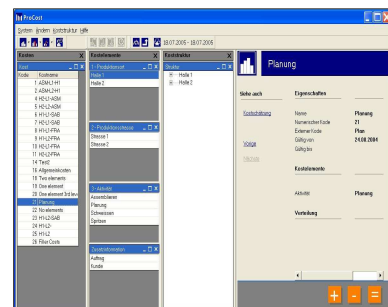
ProCost

System Ändern Kostrstruktur Hilfe

18.07.2005 - 18.07.2005

Ebenen

Kostenelemente

Kostrstruktur

| Kode | Kostname |
|---|---|
| 1 | ABM-LHH1 |
| 2 | ABM-LHH1 |
| 4 | H1-L2-ABM |
| 5 | H1-L2-ABM |
| 6 | H1-L2-SAB |
| 7 | H1-L1-SAB |
| 8 | H1-L2-FRA |
| 9 | H1-L2-FRA |
| 10 | H1-L1-FRA |
| 11 | H1-L2-FRA |
| 14 | Test2 |
| 18 | Allgemeinkosten |
| 19 | Two elements |
| 19 | One element |
| 20 | One element 3rd lev |
| 21 | Planung |
| 22 | No elements |
| 23 | H1-L2-SAB |
| 24 | H1-L2- |
| 25 | H1-L2- |
| 26 | Filter Costs |

1 - Produktionsort
Halle 1
Halle 2

2 - Produktionsanlage
Strasse 1
Strasse 2

3 - Aktivität
Assemblieren
Planung
Schweissen
Spritzen

Kostinformation
Auftrag
Kunde

Struktur
Halle 1
Halle 2

Planung

Siehe auch

Kostenhaltung

Vorgabe

Eigenschaften

Name Planung
Numerischer Kode 21
Externer Kode Plan
Gültig von 24.08.2004
Gültig bis

Kostenelemente

Aktivität Planung

Verteilung

+ - =